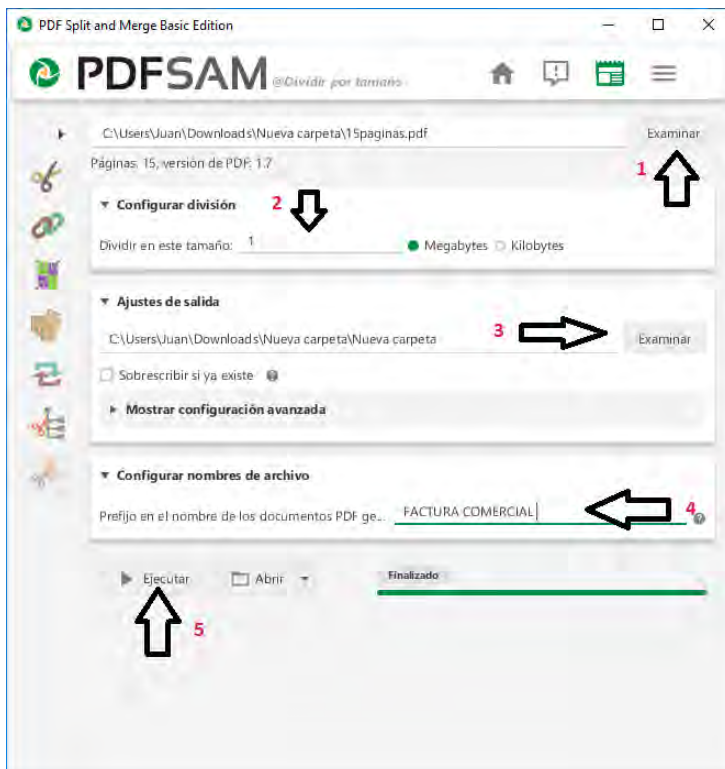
PDF Split and Merge Basic Edition

PDFSAM @Dividir por tamaño

C:\Users\Juan\Downloads\Nueva carpeta\15paginas.pdf

Examinar

Páginas: 15, versión de PDF: 1.7

1

Configurar división

2

Dividir en este tamaño: 1

Megabytes Kilobytes

Ajustes de salida

C:\Users\Juan\Downloads\Nueva carpeta\Nueva carpeta

3

Examinar

Sobrescribir si ya existe

Mostrar configuración avanzada

Configurar nombres de archivo

Prefijo en el nombre de los documentos PDF ge... FACTURA COMERCIAL

4

Ejecutar

Abrir

Finalizado

5